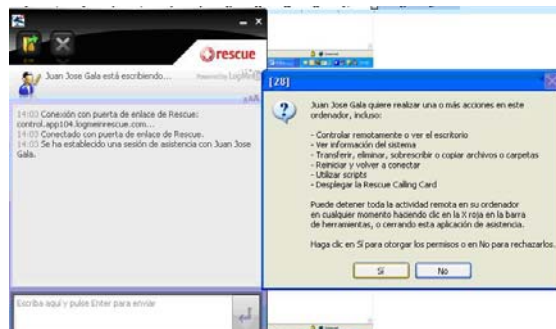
rescue
Powered by LogMeIn

Juan Jose Gala está escribiendo...

14:03 Conexión con puerta de enlace de Rescue: control.app04.logmeinrescue.com...
14:03 Conectado con puerta de enlace de Rescue.
14:03 Se ha establecido una sesión de asistencia con Juan Jose Gala.

Escriba aquí y pulse Enter para enviar

[28]

Juan Jose Gala quiere realizar una o más acciones en este ordenador, incluso:

- Controlar remotamente o ver el escritorio
- Ver información del sistema
- Transferir, eliminar, sobrescribir o copiar archivos o carpetas
- Reiniciar y volver a conectar
- Utilizar scripts
- Desplegar la Rescue Calling Card

Puede detener toda la actividad remota en su ordenador en cualquier momento haciendo clic en la X roja en la barra de herramientas, o cerrando esta aplicación de asistencia.

Haga clic en Sí para otorgar los permisos o en No para rechazarlos.

Sí
No